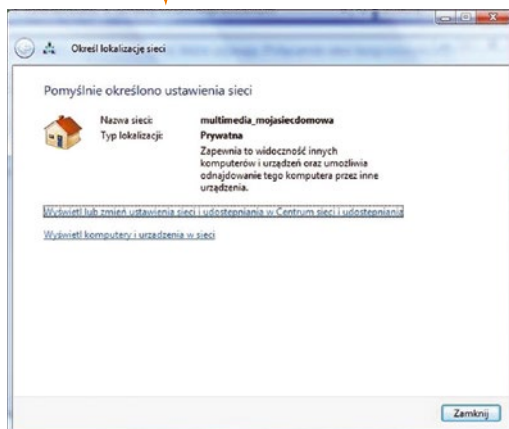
Określ lokalizację sieci

Pomyślnie określono ustawienia sieci

Nazwa sieci: multimedia_mojasiecdomowa
Typ lokalizacji: Prywatna
Zapewnia to widoczność innych komputerów i urządzeń oraz umożliwia odnajdowanie tego komputera przez inne urządzenia.

Wyświetl lub zmień ustawienia sieci i udostępniania w Centrum sieci i udostępniania

Wyświetl komputery i urządzenia w sieci

Zamknij